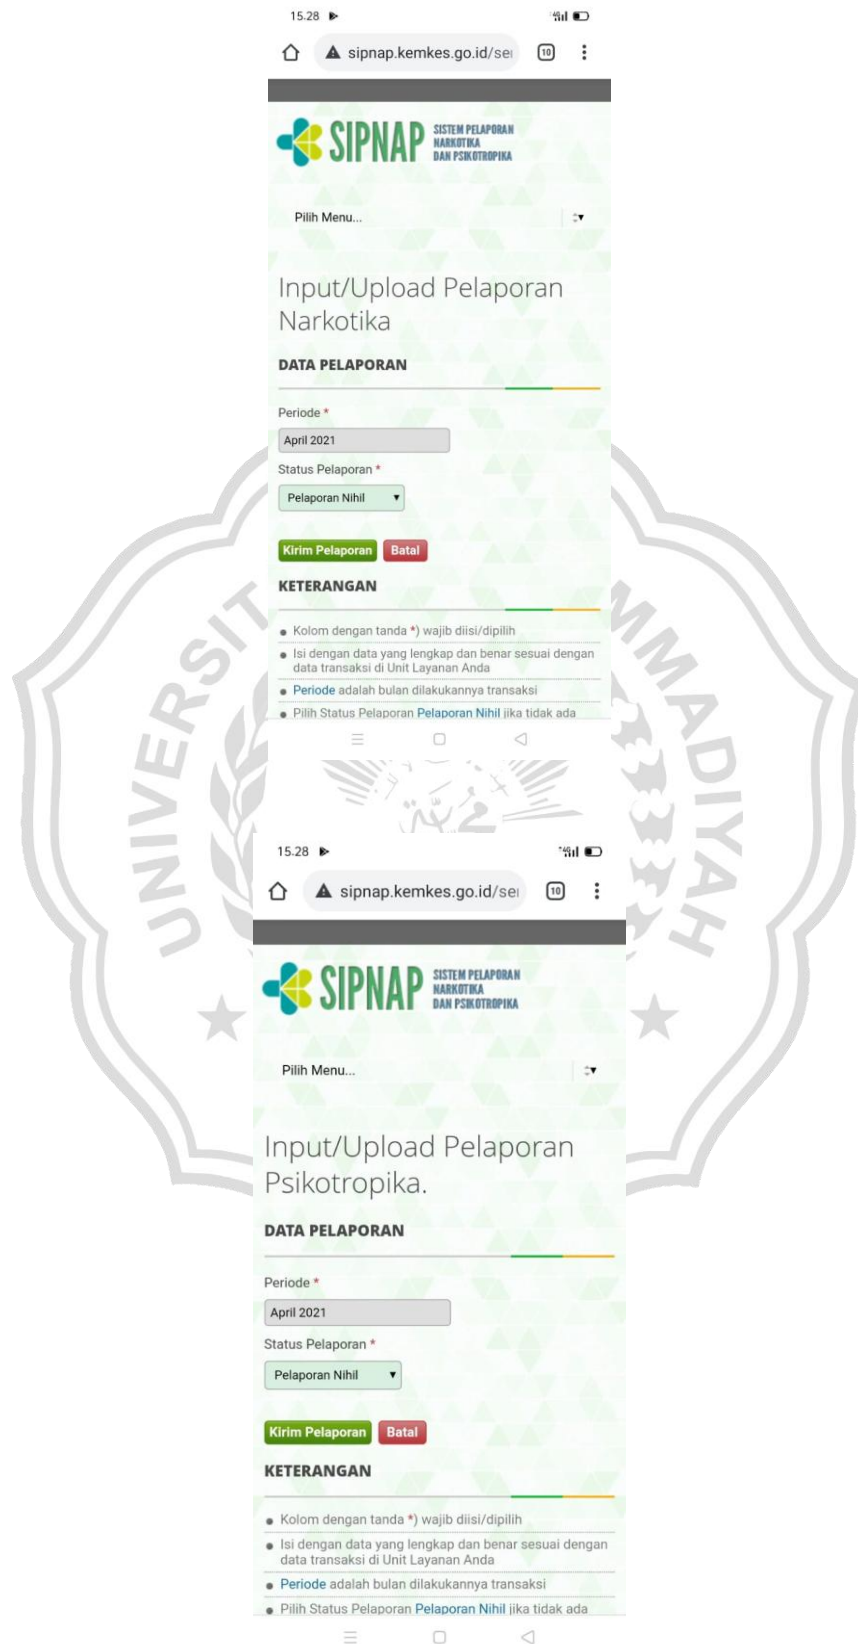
15.28

sipnap.kemkes.go.id/se

10

SIPNAP SISTEM PELAPORAN NARKOTIKA DAN PSIKOTROPIKA

Pilih Menu...

Input/Upload Pelaporan Narkotika

DATA PELAPORAN

Periode *

April 2021

Status Pelaporan *

Pelaporan Nihil

Kirim Pelaporan Batal

KETERANGAN

• Kolom dengan tanda *) wajib diisi/dipilih
• Isi dengan data yang lengkap dan benar sesuai dengan data transaksi di Unit Layanan Anda
• Periode adalah bulan dilakukannya transaksi
• Pilih Status Pelaporan Pelaporan Nihil jika tidak ada

15.28

sipnap.kemkes.go.id/se

10

SIPNAP SISTEM PELAPORAN NARKOTIKA DAN PSIKOTROPIKA

Pilih Menu...

Input/Upload Pelaporan Psikotropika.

DATA PELAPORAN

Periode *

April 2021

Status Pelaporan *

Pelaporan Nihil

Kirim Pelaporan Batal

KETERANGAN

• Kolom dengan tanda *) wajib diisi/dipilih
• Isi dengan data yang lengkap dan benar sesuai dengan data transaksi di Unit Layanan Anda
• Periode adalah bulan dilakukannya transaksi
• Pilih Status Pelaporan Pelaporan Nihil jika tidak ada